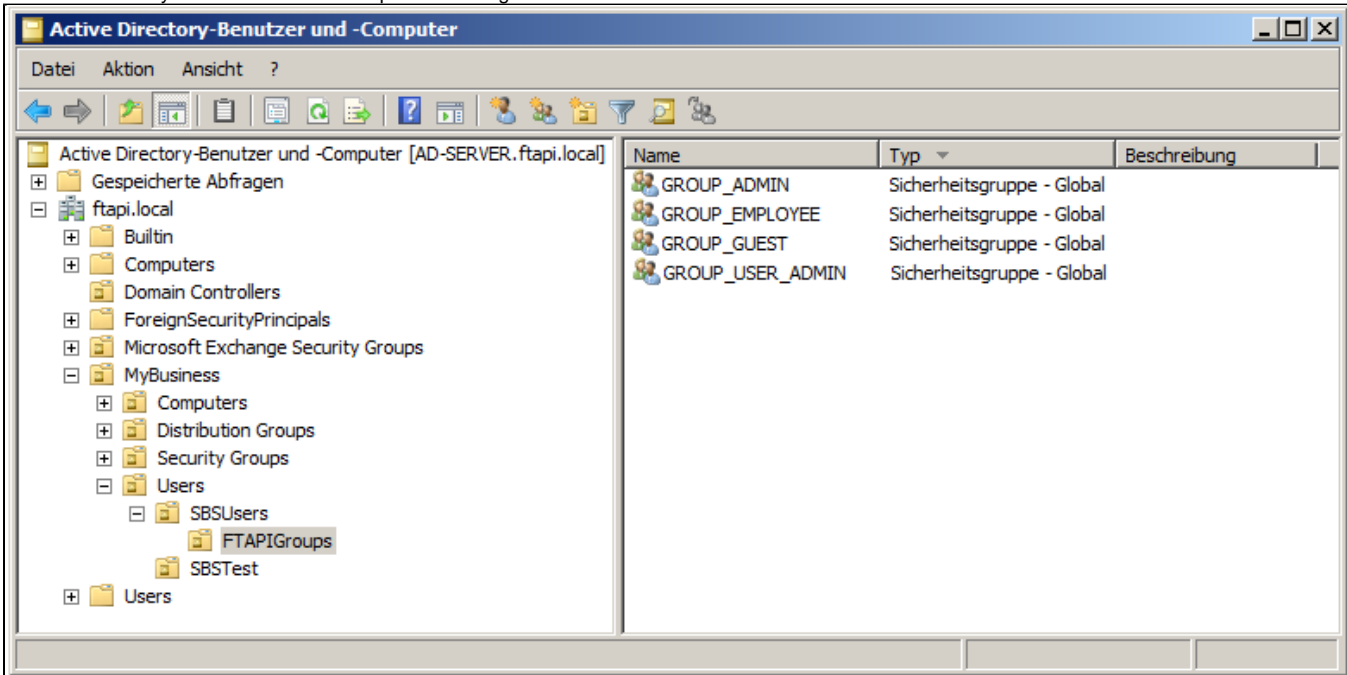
Active Directory-Benutzer und -Computer

Datei Aktion Ansicht ?

Active Directory-Benutzer und -Computer [AD-SERVER.ftapi.local]
Gespeicherte Abfragen
ftapi.local
Builtin
Computers
Domain Controllers
ForeignSecurityPrincipals
Microsoft Exchange Security Groups
MyBusiness
Computers
Distribution Groups
Security Groups
Users
SBSUsers
FTAPIGroups
SBSTest
Users

| Name | Typ | Beschreibung |
|---|---|---|
| GROUP_ADMIN | Sicherheitsgruppe - Global | |
| GROUP_EMPLOYEE | Sicherheitsgruppe - Global | |
| GROUP_GUEST | Sicherheitsgruppe - Global | |
| GROUP_USER_ADMIN | Sicherheitsgruppe - Global | |